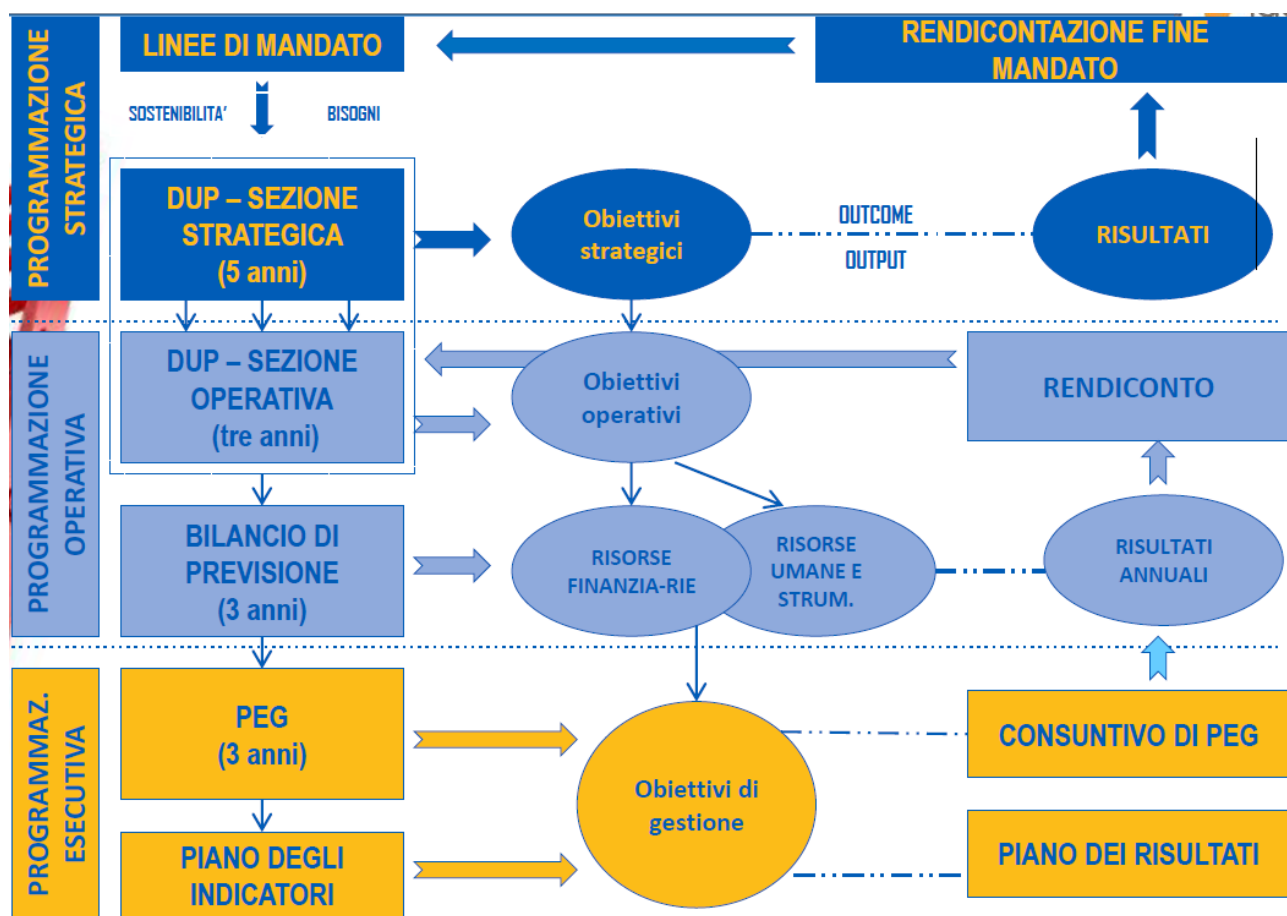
PROGRAMMAZIONE STRATEGICA

LINEE DI MANDATO

RENDICONTAZIONE FINE MANDATO

SOSTENIBILITA'

BISOGNI

DUP – SEZIONE STRATEGICA (5 anni)

Obiettivi strategici

OUTCOME

OUTPUT

RISULTATI

PROGRAMMAZIONE OPERATIVA

DUP – SEZIONE OPERATIVA (tre anni)

Obiettivi operativi

RENDICONTO

BILANCIO DI PREVISIONE (3 anni)

RISORSE FINANZIA-RIE

RISORSE UMANE E STRUM.

RISULTATI ANNUALI

PROGRAMMAZ. ESECUTIVA

PEG (3 anni)

Obiettivi di gestione

CONSUNTIVO DI PEG

PIANO DEGLI INDICATORI

PIANO DEI RISULTATI